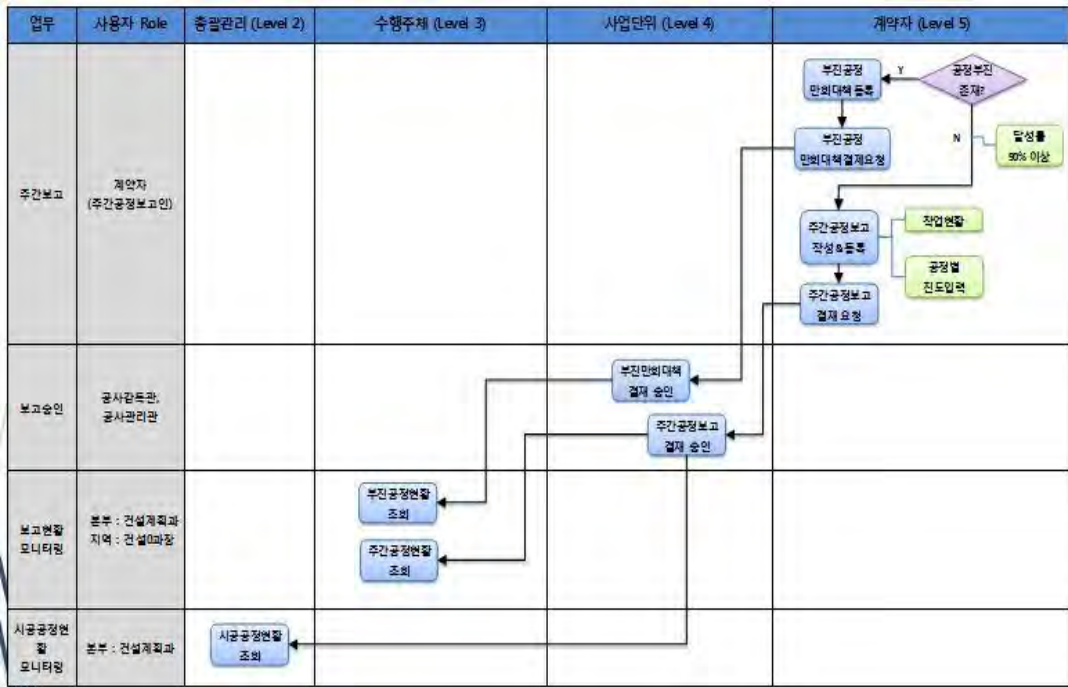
| 업무 | 사용자 Role | 총괄관리 (Level 2) | 수행주체 (Level 3) | 사업단위 (Level 4) | 계약자 (Level 5) |
|---|---|---|---|---|---|
| 주간보고 | 계약자 (주간공정보고인) | | | | 부진공정 만회대책 등록; Y; 공정부진 존재?; N; 달성률 90% 이상; 부진공정 만회대책결재요청; 주간공정보고 작성&등록; 작업현황; 공정별 진도입력; 주간공정보고 결재 요청 |
| 보고승인 | 공사감독관, 공사관리관 | | | 부진만회대책 결재 승인; 주간공정보고 결재 승인 | |
| 보고현황 모니터링 | 본부 : 건설계획과 지역 : 건설0과장 | | 부진공정현황 조회; 주간공정현황 조회 | | |
| 시공공정현황 모니터링 | 본부 : 건설계획과 | 시공공정현황 조회 | | | |